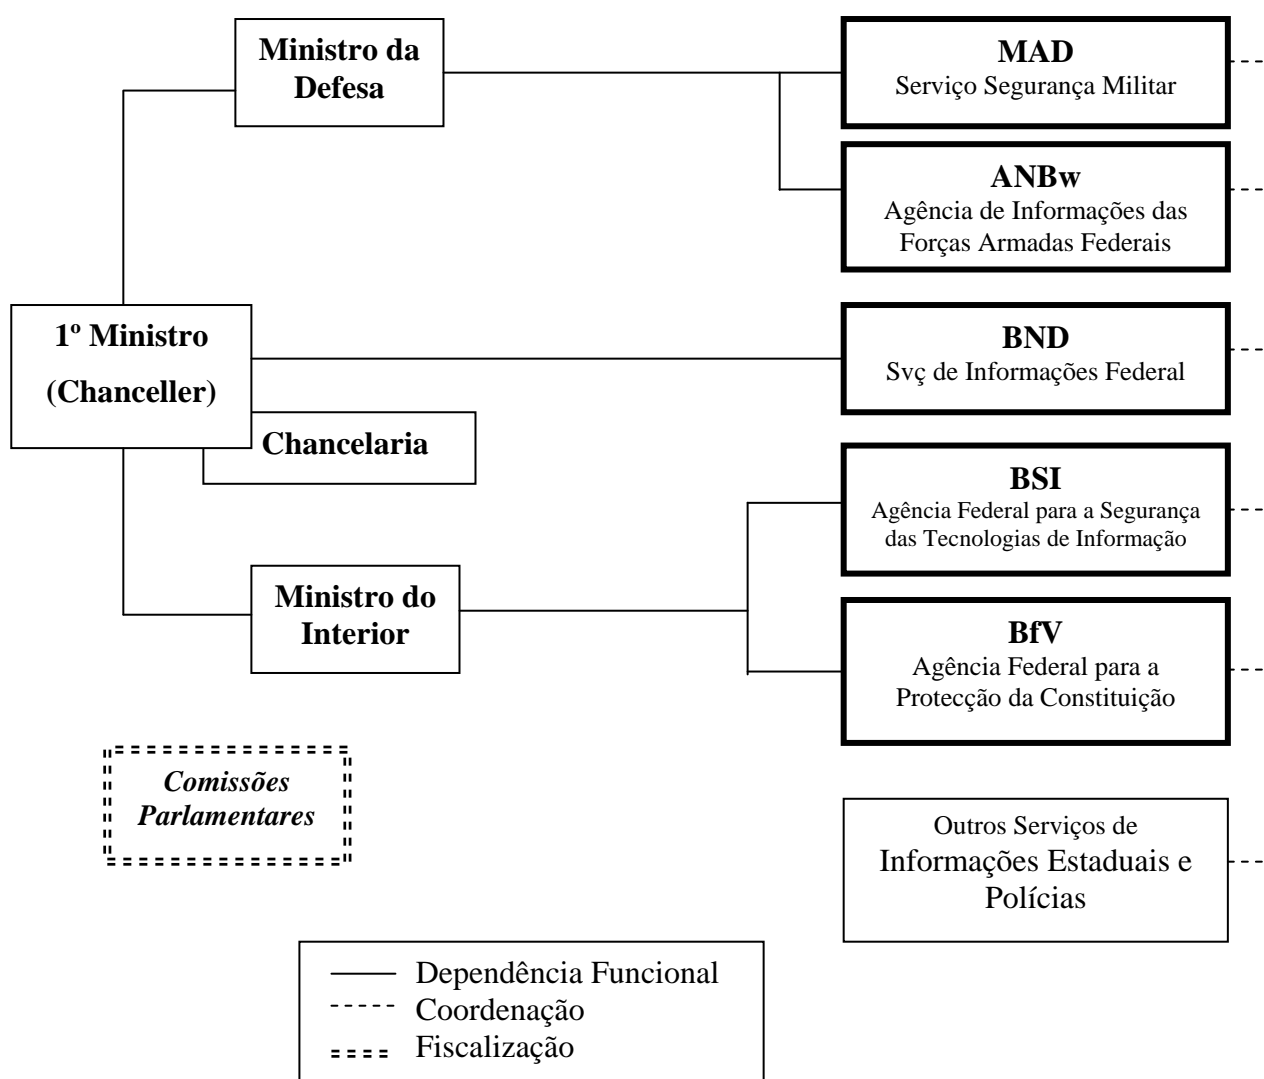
Ministro da Defesa

MAD
Serviço Segurança Militar

ANBw
Agência de Informações das Forças Armadas Federais

1º Ministro
(Chanceller)

BND
Svç de Informações Federal

Chancelaria

BSI
Agência Federal para a Segurança das Tecnologias de Informação

Ministro do Interior

BfV
Agência Federal para a Protecção da Constituição

Comissões Parlamentares

Outros Serviços de Informações Estaduais e Polícias

Dependência Funcional
Coordenação
Fiscalização